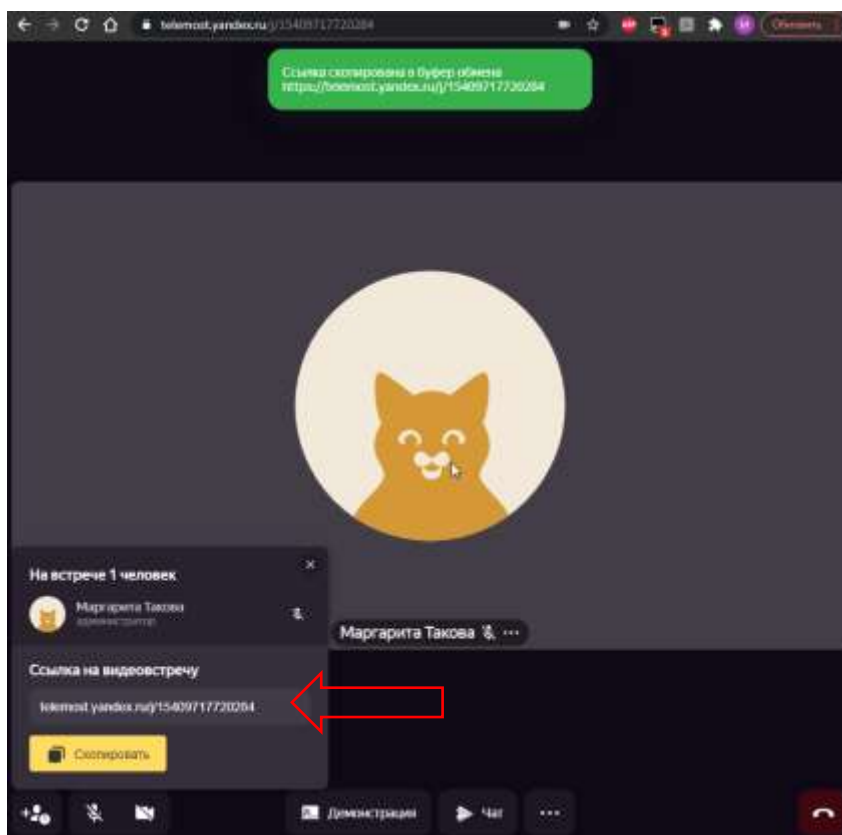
telemost.yandex.ru/j/15409717720284

Обновить

Ссылка скопирована в буфер обмена
https://telemost.yandex.ru/j/15409717720284

На встрече 1 человек

Маргарита Такова
администратор

Маргарита Такова

Ссылка на видеовстречу

telemost.yandex.ru/j/15409717720284

Скопировать

Демонстрация

Чат